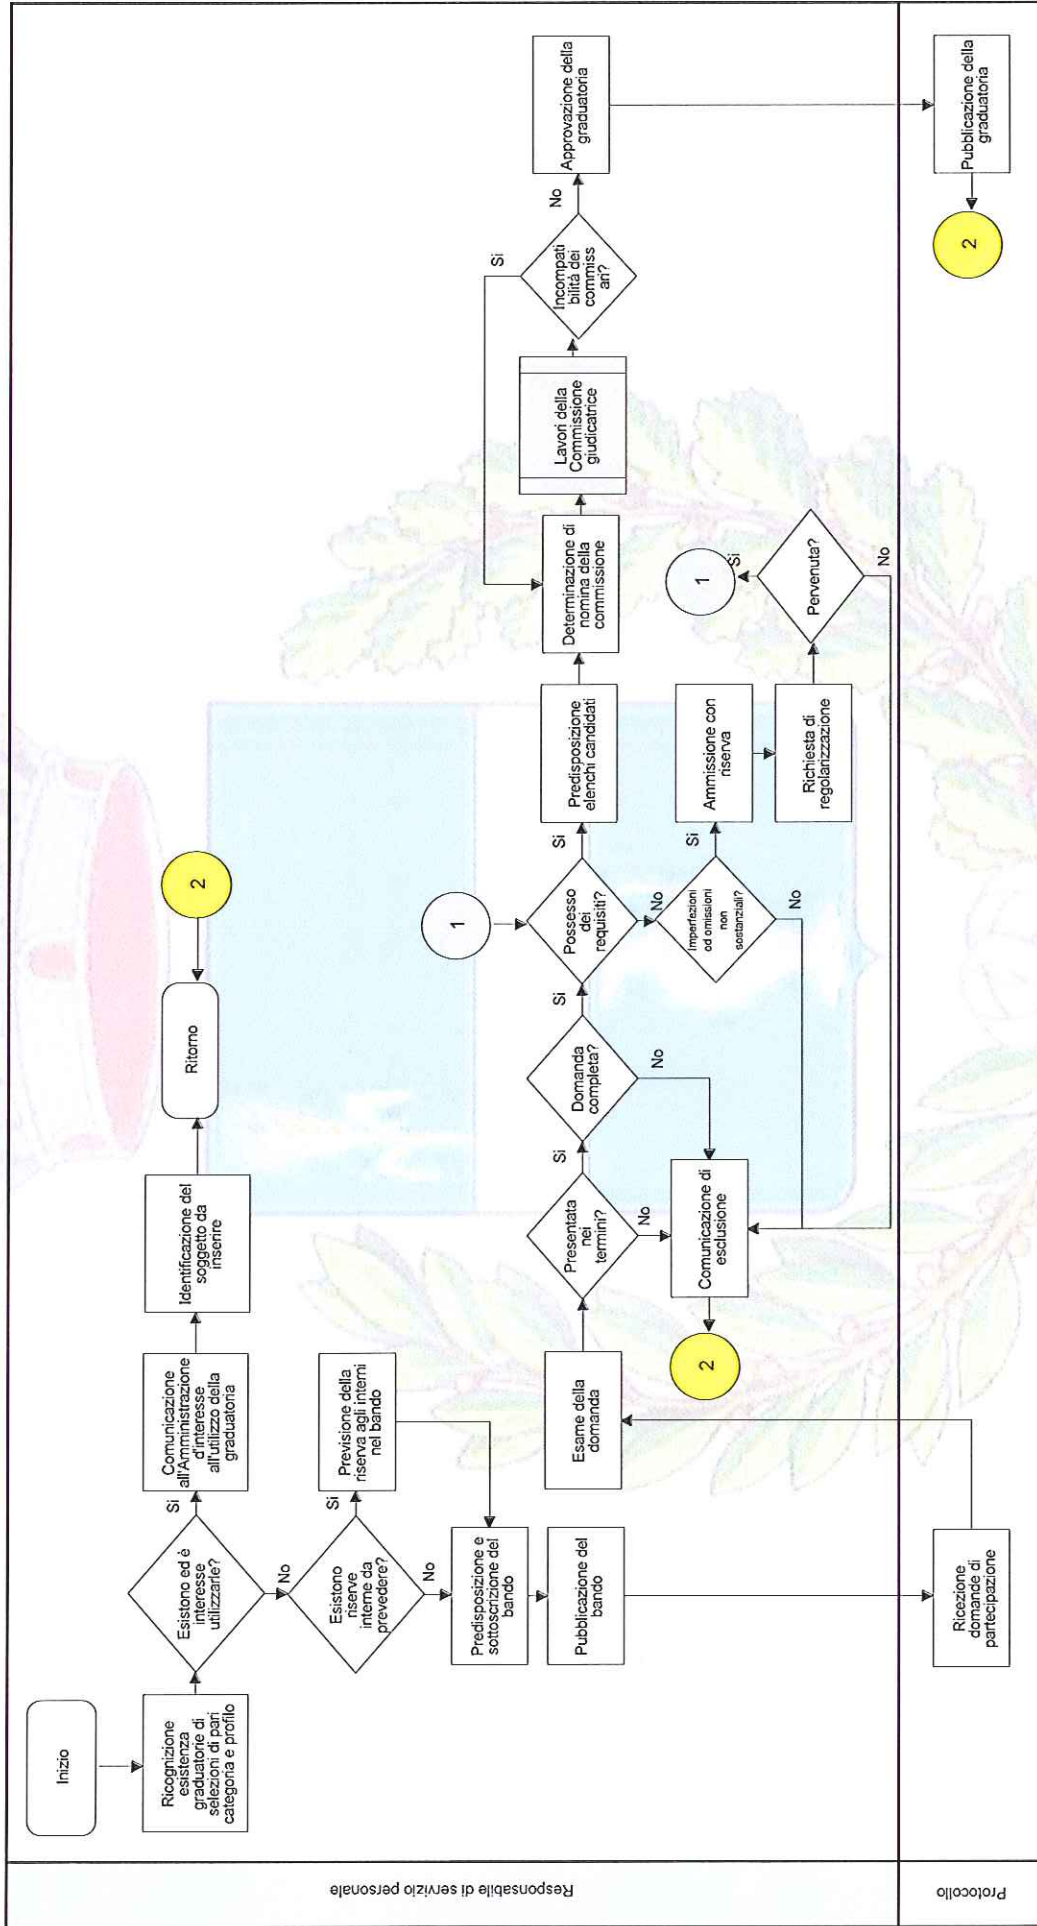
Responsabile di servizio personale

Protocollo

Inizio

Ricognizione esistenza graduatorie di selezioni di pari categoria e profilo

Esistono ed è interesse utilizzarle?

Si

Comunicazione all'Amministrazione d'interesse all'utilizzo della graduatoria

Identificazione del soggetto da inserire

Ritorno

2

No

Esistono riserve interne da prevedere?

Si

Previsione della riserva agli interni nel bando

No

Predisposizione e sottoscrizione del bando

Pubblicazione del bando

Ricezione domande di partecipazione

Esame della domanda

Presentata nei termini?

No

Comunicazione di esclusione

2

Si

Domanda completa?

No

Si

1

Possesso dei requisiti?

No

Imperfezioni od omissioni non sostanziali?

No

Si

Ammissione con riserva

Richiesta di regolarizzazione

Pervenuta?

No

Si

1

Si

Predisposizione elenchi candidati

Determinazione di nomina della commissione

Lavori della Commissione giudicatrice

Incompatibilità dei commissari?

Si

No

Approvazione della graduatoria

Pubblicazione della graduatoria

2